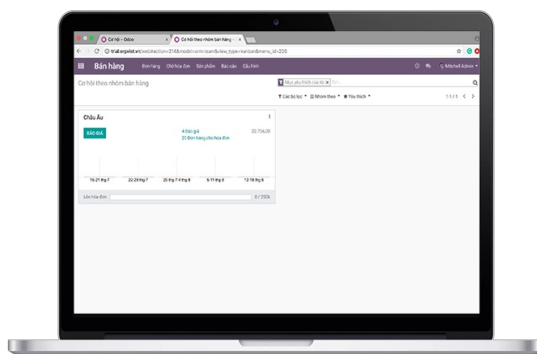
Cơ hội - Odoo
Cơ hội theo nhóm bán hàng
trial.ergolist.vn/web#action=214&model=crm.team&view_type=kanban&menu_id=208

Bán hàng
Đơn hàng
Chờ hóa đơn
Sản phẩm
Báo cáo
Cấu hình
Mitchell Admin

Cơ hội theo nhóm bán hàng
Mục yêu thích của tôi
Các bộ lọc
Nhóm theo
Yêu thích
1-1 / 1

Châu Âu
BÁO GIÁ
4 Báo giá
35 Đơn hàng chờ hóa đơn
22.724,06
16-21 thg 7
22-28 thg 7
29 thg 7-4 thg 8
5-11 thg 8
12-18 thg 8
Lên hóa đơn
0 / 350k